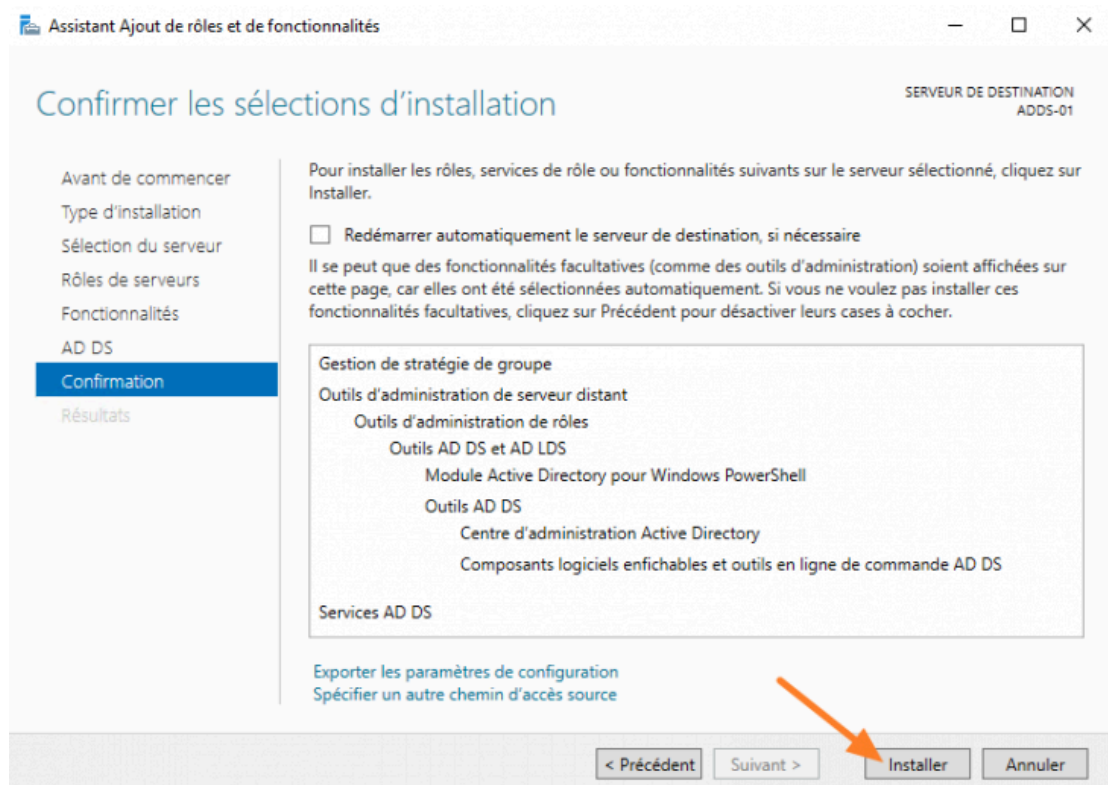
Assistant Ajout de rôles et de fonctionnalités

Confirmer les sélections d'installation

SERVEUR DE DESTINATION
ADDS-01

Avant de commencer
Type d'installation
Sélection du serveur
Rôles de serveurs
Fonctionnalités
AD DS
Confirmation
Résultats

Pour installer les rôles, services de rôle ou fonctionnalités suivants sur le serveur sélectionné, cliquez sur Installer.

Redémarrer automatiquement le serveur de destination, si nécessaire

Il se peut que des fonctionnalités facultatives (comme des outils d'administration) soient affichées sur cette page, car elles ont été sélectionnées automatiquement. Si vous ne voulez pas installer ces fonctionnalités facultatives, cliquez sur Précédent pour désactiver leurs cases à cocher.

Gestion de stratégie de groupe
Outils d'administration de serveur distant
Outils d'administration de rôles
Outils AD DS et AD LDS
Module Active Directory pour Windows PowerShell
Outils AD DS
Centre d'administration Active Directory
Composants logiciels enfichables et outils en ligne de commande AD DS

Services AD DS

Exporter les paramètres de configuration
Spécifier un autre chemin d'accès source

< Précédent
Suivant >
Installer
Annuler